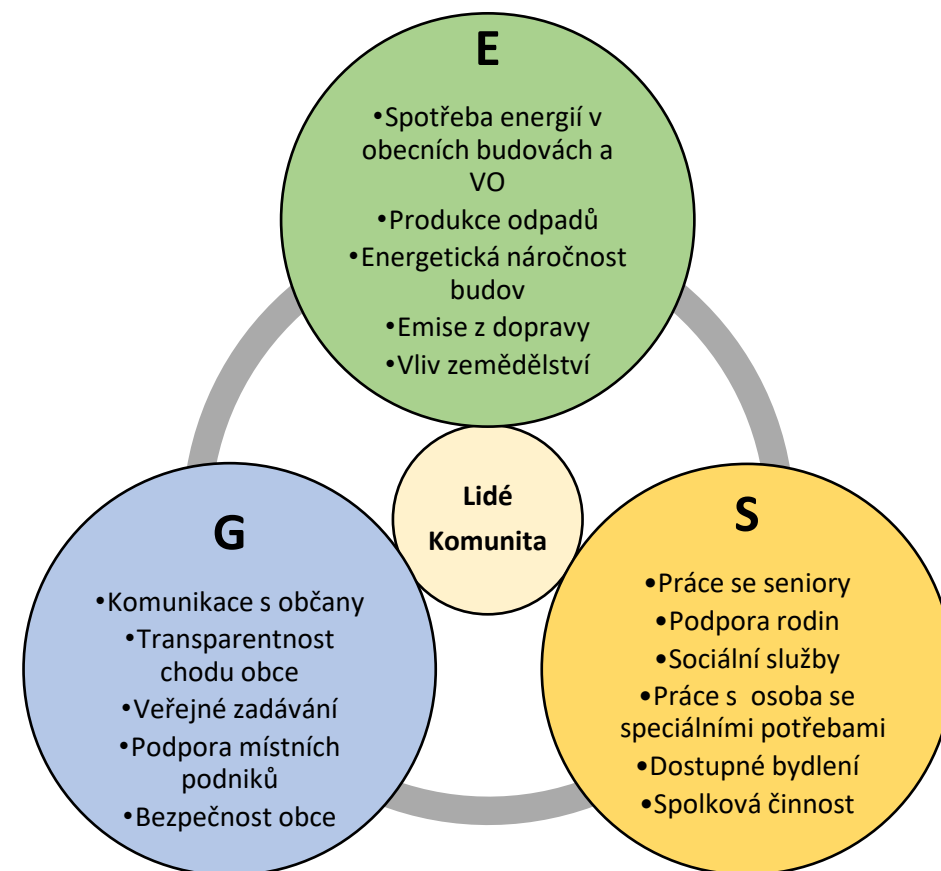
E

•Spotřeba energií v obecních budovách a VO
•Produkce odpadů
•Energetická náročnost budov
•Emise z dopravy
•Vliv zemědělství

Lidé
Komunita

G

•Komunikace s občany
•Transparentnost chodu obce
•Veřejné zadávání
•Podpora místních podniků
•Bezpečnost obce

S

•Práce se seniory
•Podpora rodin
•Sociální služby
•Práce s osoba se speciálními potřebami
•Dostupné bydlení
•Spolková činnost